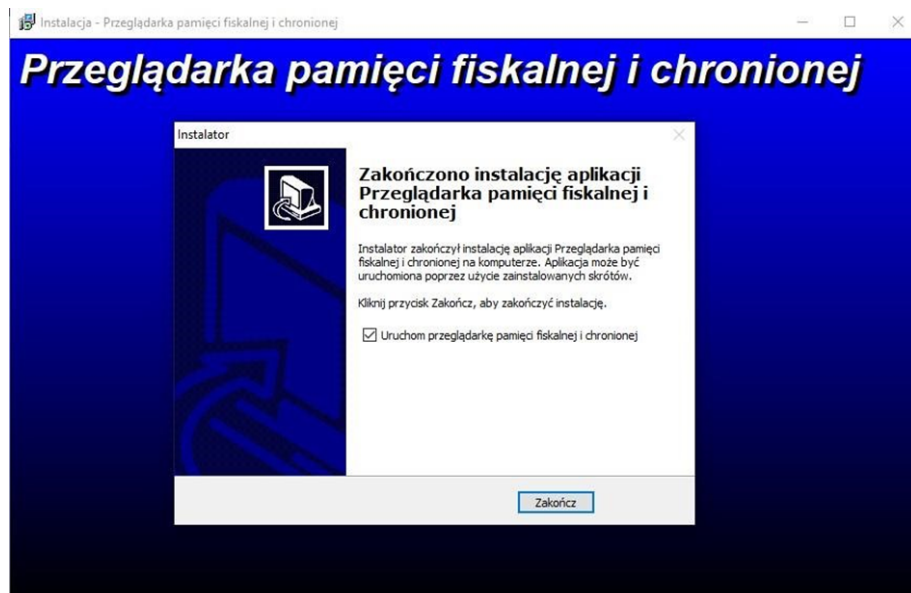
Instalacja - Przeglądarka pamięci fiskalnej i chronionej

Przeglądarka pamięci fiskalnej i chronionej

Instalator

Zakończono instalację aplikacji Przeglądarka pamięci fiskalnej i chronionej

Instalator zakończył instalację aplikacji Przeglądarka pamięci fiskalnej i chronionej na komputerze. Aplikacja może być uruchomiona poprzez użycie zainstalowanych skrótów.

Kliknij przycisk Zakończ, aby zakończyć instalację.

Uruchom przeglądarkę pamięci fiskalnej i chronionej

Zakończ